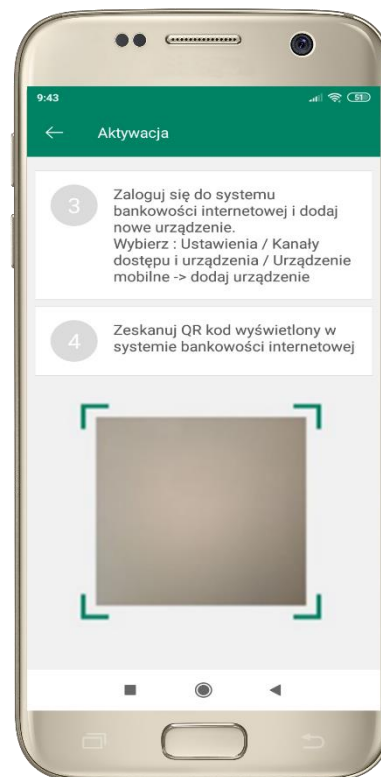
9:43

51

Aktywacja

3

Zaloguj się do systemu bankowości internetowej i dodaj nowe urządzenie.
Wybierz : Ustawienia / Kanały dostępu i urządzenia / Urządzenie mobilne -> dodaj urządzenie

4

Zeskanuj QR kod wyświetlony w systemie bankowości internetowej